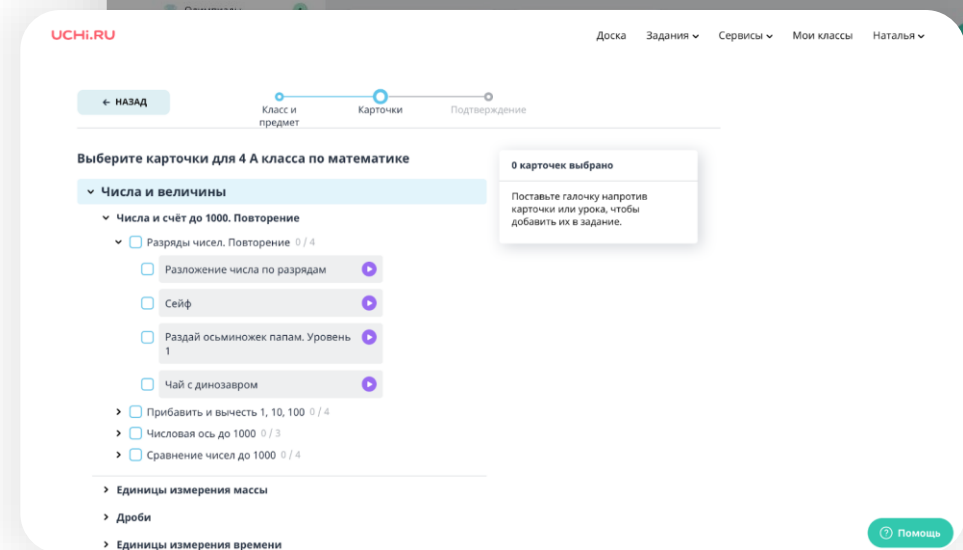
UCHi.RU

Доска Задания Сервисы Мои классы Наталья

← НАЗАД

Класс и предмет Карточки Подтверждение

Выберите карточки для 4 А класса по математике

Числа и величины

Числа и счёт до 1000. Повторение

Разряды чисел. Повторение 0 / 4

Разложение числа по разрядам

Сейф

Раздай осьминожек папам. Уровень 1

Чай с динозавром

Прибавить и вычесть 1, 10, 100 0 / 4

Числовая ось до 1000 0 / 3

Сравнение чисел до 1000 0 / 4

Единицы измерения массы

Дроби

Единицы измерения времени

0 карточек выбрано

Поставьте галочку напротив карточки или урока, чтобы добавить их в задание.

Помощь